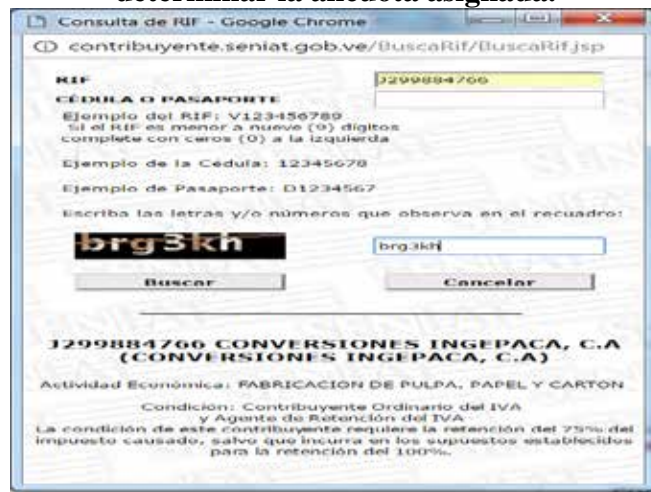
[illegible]

Consulta de RIF - Google Chrome

contribuyente.seniat.gob.ve/BuscaRif/BuscaRif.jsp

RIF J299884766

CÉDULA O PASAPORTE

Ejemplo del RIF: V123456789
Si el RIF es menor a nueve (9) dígitos complete con ceros (0) a la izquierda

Ejemplo de la Cédula: 12345678

Ejemplo de Pasaporte: D1234567

Escriba las letras y/o números que observa en el recuadro:

brg3kh brg3kh

Buscar Cancelar

J299884766 CONVERSIONES INGEPACA, C.A (CONVERSIONES INGEPACA, C.A)

Actividad Económica: FABRICACION DE PULPA, PAPEL Y CARTON

Condición: Contribuyente Ordinario del IVA y Agente de Retención del IVA
La condición de este contribuyente requiere la retención del 75% del impuesto causado, salvo que incurra en los supuestos establecidos para la retención del 100%.